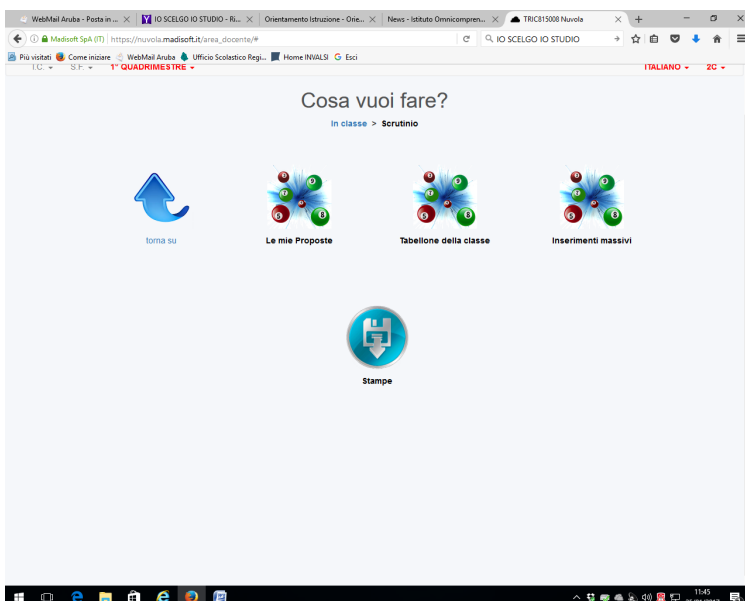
WebMail Aruba - Posta in ... × IO SCELGO IO STUDIO - Ri... × Orientamento Istruzione - Orie... × News - Istituto Omnicompren... × TRIC815008 Nuvola × +

Madisoft SpA (IT) | https://nuvola.madisoft.it/area_docente/#

IO SCELGO IO STUDIO

Più visitati Come iniziare WebMail Aruba Ufficio Scolastico Regi... Home INVALSI Esci

T.C. S.F. 1° QUADRIMESTRE ITALIANO 2C

Cosa vuoi fare?

In classe > Scrutinio

torna su

Le mie Proposte

Tabellone della classe

Inserimenti massivi

Stampe

11:45